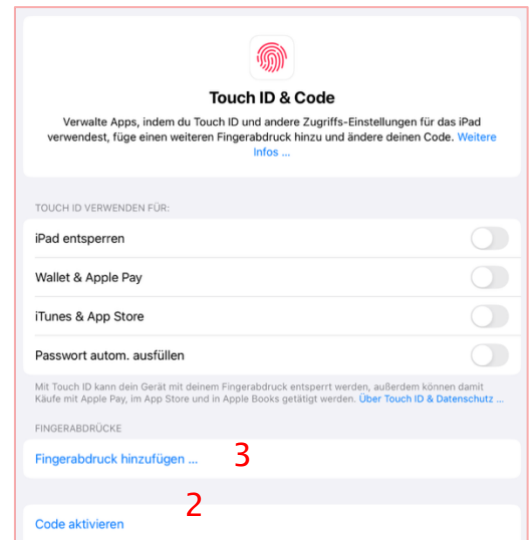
Touch ID & Code

Verwalte Apps, indem du Touch ID und andere Zugriffs-Einstellungen für das iPad verwendest, füge einen weiteren Fingerabdruck hinzu und ändere deinen Code. Weitere Infos ...

TOUCH ID VERWENDEN FÜR:

iPad entsperren

Wallet & Apple Pay

iTunes & App Store

Passwort autom. ausfüllen

Mit Touch ID kann dein Gerät mit deinem Fingerabdruck entsperrt werden, außerdem können damit Käufe mit Apple Pay, im App Store und in Apple Books getätigt werden. Über Touch ID & Datenschutz ...

FINGERABDRÜCKE

Fingerabdruck hinzufügen ... 3

2

Code aktivieren